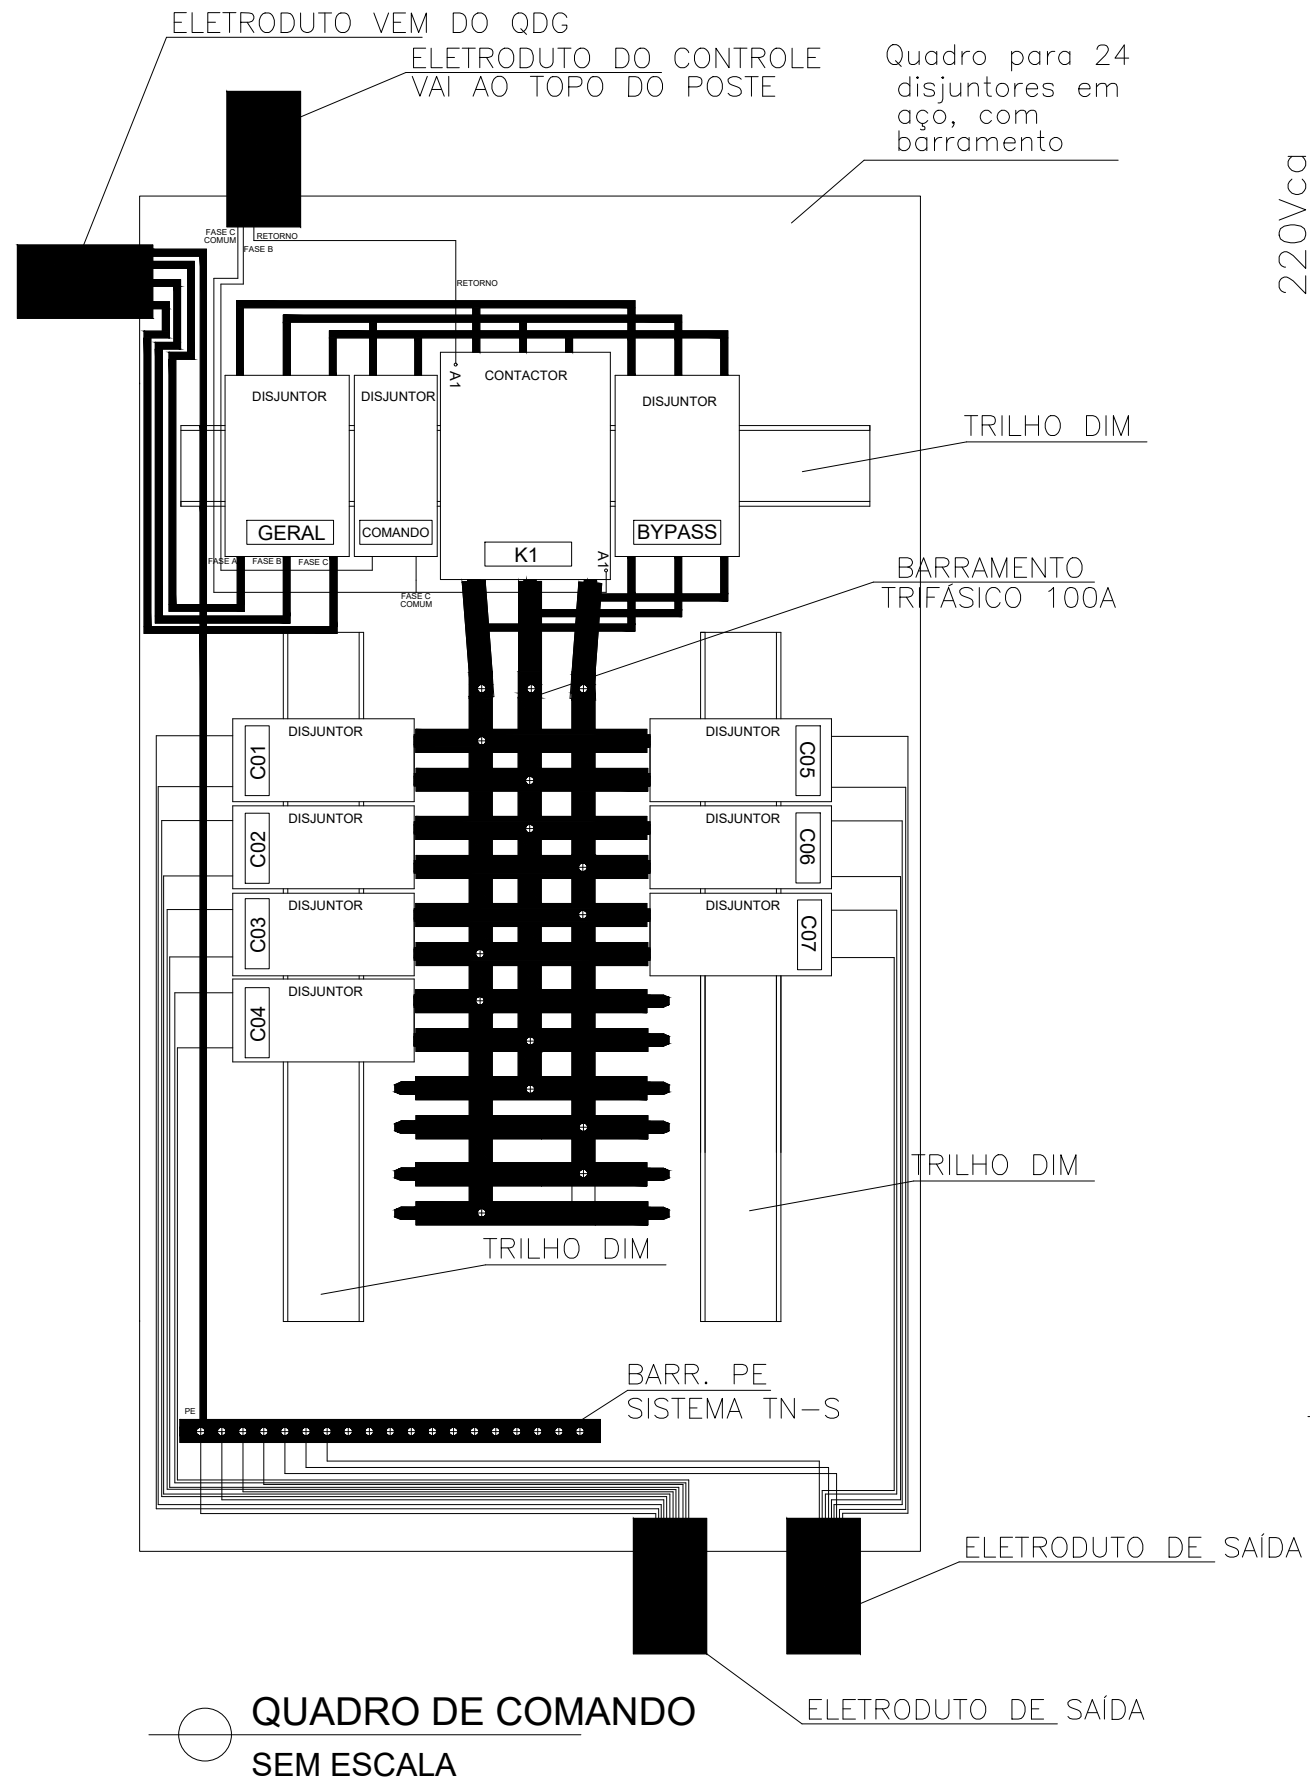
ELETRODUTO VEM DO QDG

ELETRODUTO DO CONTROLE VAI AO TOPO DO POSTE

Quadro para 24 disjuntores em aço, com barramento

220Vca

FASE C COMUM
RETORNO
FASE B

RETORNO

A1

DISJUNTOR
DISJUNTOR
CONTACTOR
DISJUNTOR

TRILHO DIM

GERAL
COMANDO
K1
BYPASS

A1

FASE A
FASE B
FASE C

FASE C COMUM

BARRAMENTO TRIFÁSICO 100A

DISJUNTOR
C01
DISJUNTOR
C02
DISJUNTOR
C03
DISJUNTOR
C04

DISJUNTOR
C05
DISJUNTOR
C06
DISJUNTOR
C07

TRILHO DIM

TRILHO DIM

BARR. PE
SISTEMA TN-S

PE

ELETRODUTO DE SAÍDA

ELETRODUTO DE SAÍDA

QUADRO DE COMANDO
SEM ESCALA